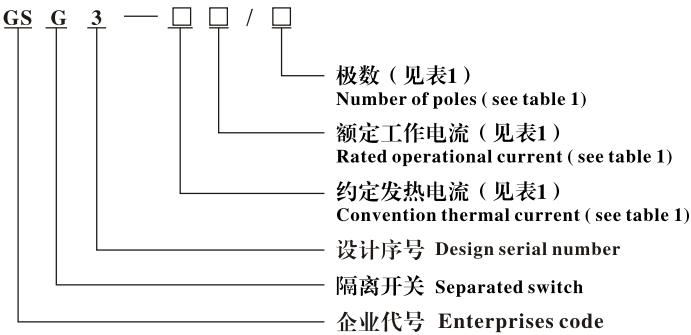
GS G 3 — □ □ / □

极数（见表1）
Number of poles ( see table 1)

额定工作电流（见表1）
Rated operational current ( see table 1)

约定发热电流（见表1）
Convention thermal current ( see table 1)

设计序号 Design serial number

隔离开关 Separated switch

企业代号 Enterprises code